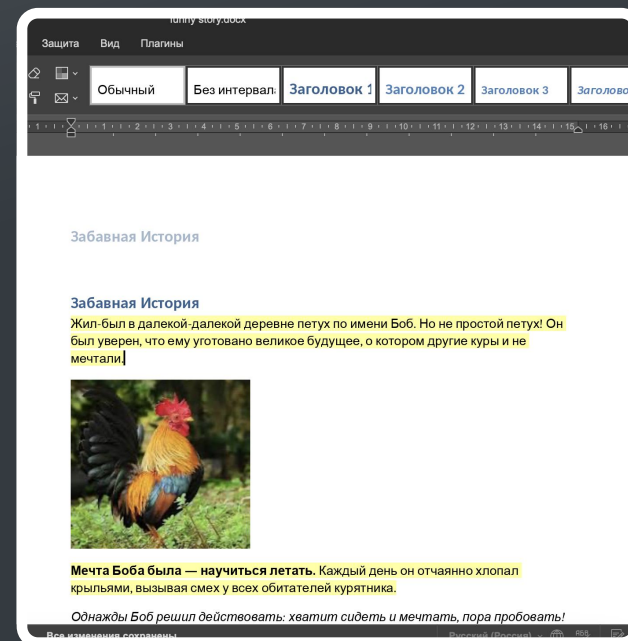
funny story.docx

Защита Вид Плагины

Обычный Без интервала Заголовок 1 Заголовок 2 Заголовок 3 Заголово

· 1 · 2 · 3 · 4 · 5 · 6 · 7 · 8 · 9 · 10 · 11 · 12 · 13 · 14 · 15 · 16 ·

Забавная История

Забавная История
Жил-был в далекой-далекой деревне петух по имени Боб. Но не простой петух! Он был уверен, что ему уготовано великое будущее, о котором другие куры и не мечтали.

Мечта Боба была — научиться летать. Каждый день он отчаянно хлопал крыльями, вызывая смех у всех обитателей курятника.

Однажды Боб решил действовать: хватит сидеть и мечтать, пора пробовать!

Все изменения сохранены

Русский (Россия)